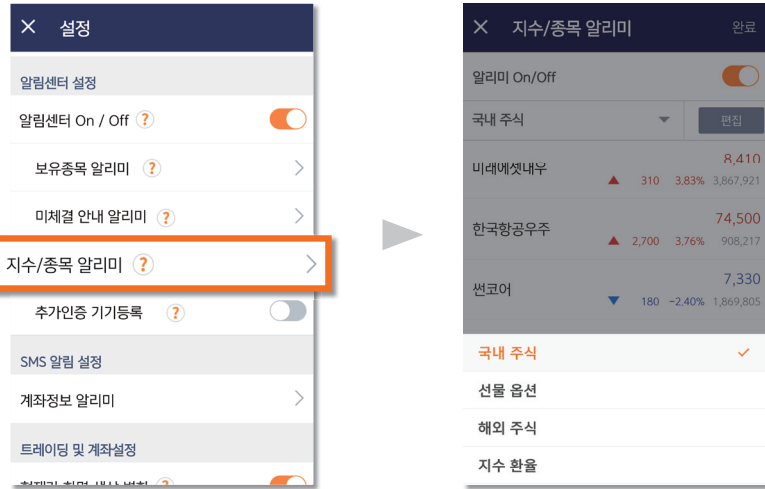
✕ 설정

알림센터 설정

알림센터 On / Off ?

보유종목 알리미 ?

미체결 안내 알리미 ?

지수/종목 알리미 ?

추가인증 기기등록 ?

SMS 알림 설정

계좌정보 알리미

트레이딩 및 계좌설정

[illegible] ?

✕ 지수/종목 알리미 완료

알리미 On/Off

국내 주식 편집

미래에셋대우 8,410
▲ 310 3.83% 3,867,921

한국항공우주 74,500
▲ 2,700 3.76% 908,217

썬코어 7,330
▼ 180 -2.40% 1,869,805

국내 주식 ✓

선물 옵션

해외 주식

지수 환율